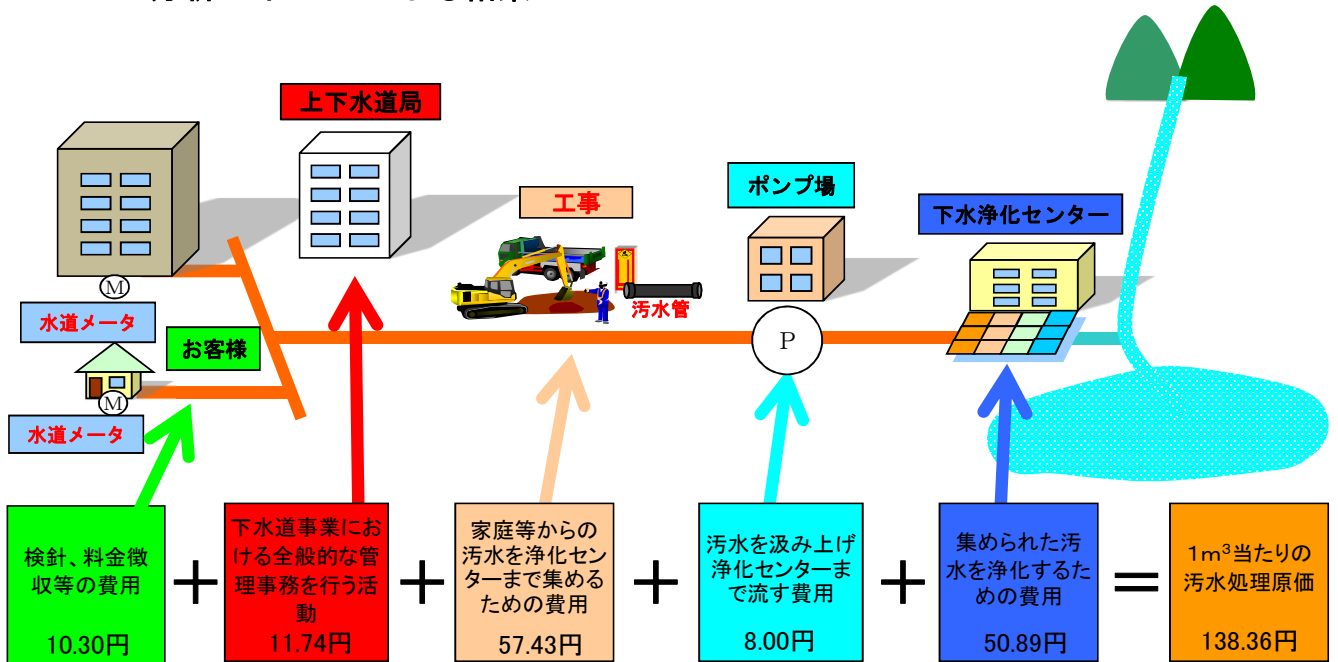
上下水道局

工事

ポンプ場

下水浄化センター

Ⓜ

水道メータ

お客様

Ⓜ

水道メータ

汚水管

P

検針、料金徴収等の費用

10.30円

＋

下水道事業における全般的な管理事務を行う活動

11.74円

＋

家庭等からの汚水を浄化センターまで集めるための費用

57.43円

＋

汚水を汲み上げ浄化センターまで流す費用

8.00円

＋

集められた汚水を浄化するための費用

50.89円

＝

1m$^3$当たりの汚水処理原価

138.36円